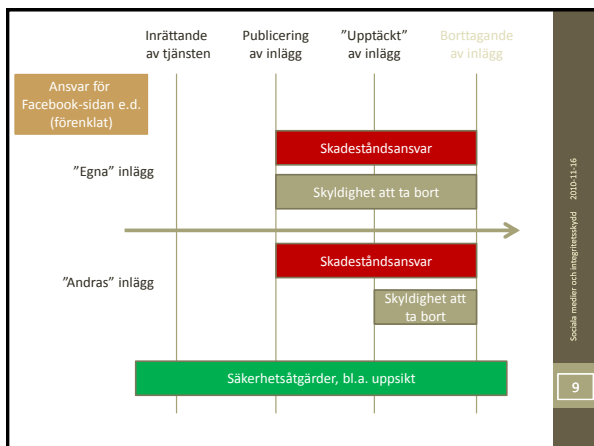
Inrättande av tjänsten

Publicering av inlägg

”Upptäckt” av inlägg

Borttagande av inlägg

Ansvar för Facebook-sidan e.d. (förenklat)

Skadeståndsansvar

”Egna” inlägg

Skyldighet att ta bort

Skadeståndsansvar

”Andras” inlägg

Skyldighet att ta bort

Säkerhetsåtgärder, bl.a. uppsikt

2010-11-16

Sociala medier och integritetsskydd

9